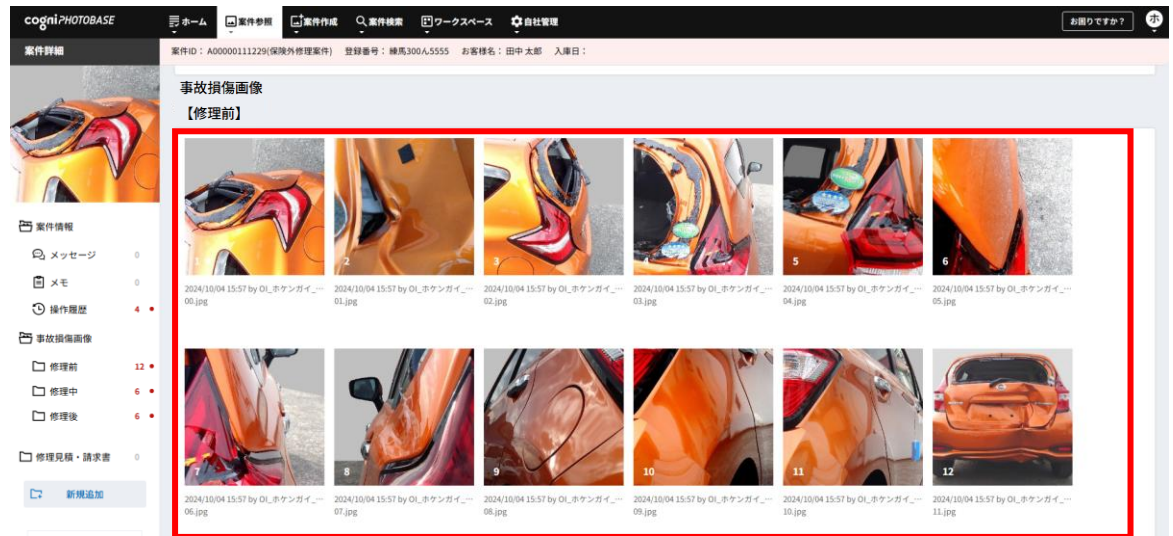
cogniPHOTOBASE

ホーム 案件参照 案件作成 案件検索 ワークスペース 自社管理

お困りですか？ ホ

案件詳細

案件ID：A00000111229(保険外修理案件) 登録番号：練馬300ん5555 お客様名：田中 太郎 入庫日：

案件情報
メッセージ 0
メモ 0
操作履歴 4
事故損傷画像
修理前 12
修理中 6
修理後 6
修理見積・請求書 0
新規追加

事故損傷画像
【修理前】

1
2024/10/04 15:57 by OI_ホケンガイ_… 00.jpg
2
2024/10/04 15:57 by OI_ホケンガイ_… 01.jpg
3
2024/10/04 15:57 by OI_ホケンガイ_… 02.jpg
2024/10/04 15:57 by OI_ホケンガイ_… 03.jpg
5
2024/10/04 15:57 by OI_ホケンガイ_… 04.jpg
6
2024/10/04 15:57 by OI_ホケンガイ_… 05.jpg
7
2024/10/04 15:57 by OI_ホケンガイ_… 06.jpg
8
2024/10/04 15:57 by OI_ホケンガイ_… 07.jpg
9
2024/10/04 15:57 by OI_ホケンガイ_… 08.jpg
10
2024/10/04 15:57 by OI_ホケンガイ_… 09.jpg
11
2024/10/04 15:57 by OI_ホケンガイ_… 10.jpg
12
2024/10/04 15:57 by OI_ホケンガイ_… 11.jpg